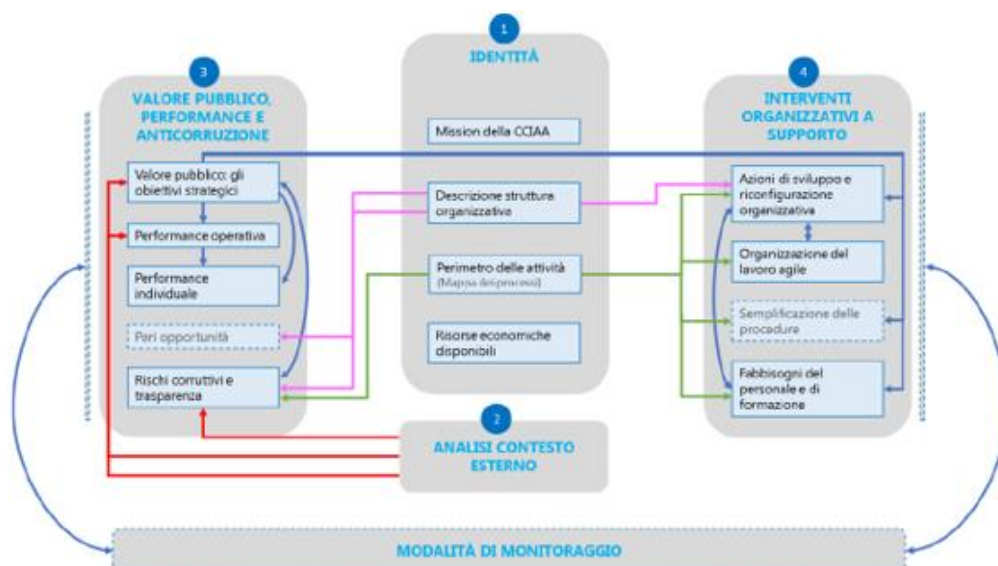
1
IDENTITÀ

Mission della CCIAA

Descrizione struttura organizzativa

Perimetro delle attività
(Mappa dei processi)

Risorse economiche disponibili

3
VALORE PUBBLICO, PERFORMANCE E ANTICORRUZIONE

Valore pubblico: gli obiettivi strategici

Performance operativa

Performance individuale

Pari opportunità

Rischi corruttivi e trasparenza

4
INTERVENTI ORGANIZZATIVI A SUPPORTO

Azioni di sviluppo e riconfigurazione organizzativa

Organizzazione del lavoro agile

Semplificazione delle procedure

Fabbisogni del personale e di formazione

2
ANALISI CONTESTO ESTERNO

MODALITÀ DI MONITORAGGIO